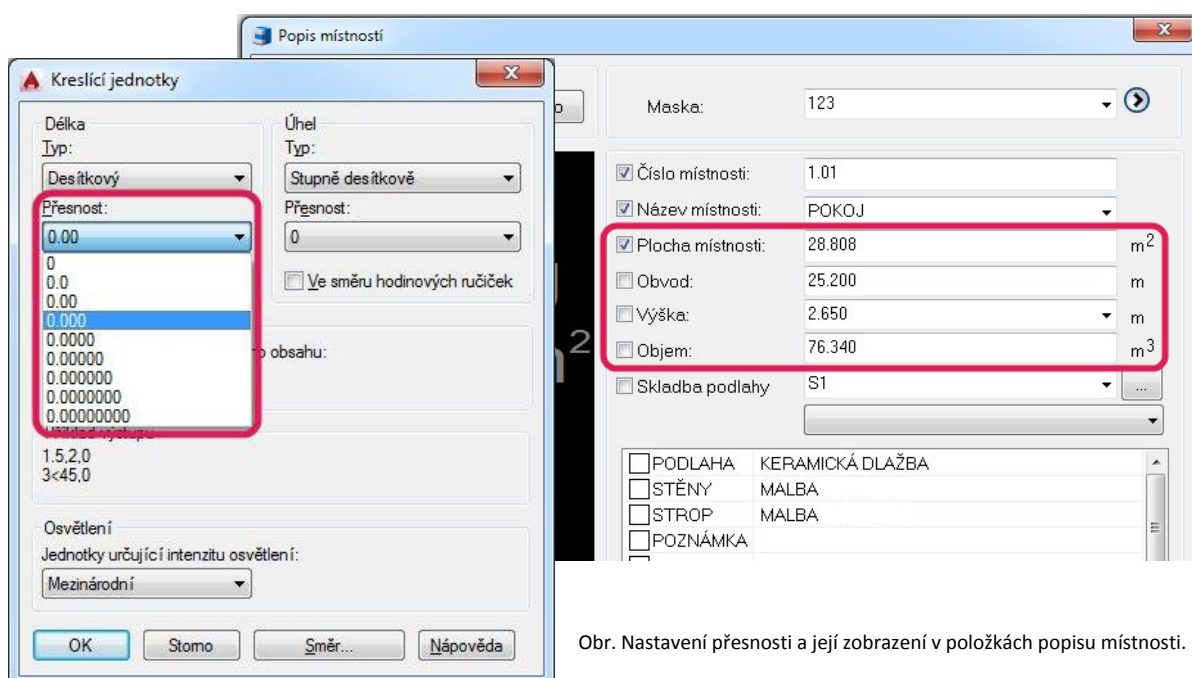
Popis místností

Kreslící jednotky

Délka
Typ:
Desítkový
Přesnost:
0.00
0
0.0
0.00
0.000
0.0000
0.00000
0.000000
0.0000000
0.00000000

Úhel
Typ:
Stupně desítkově
Přesnost:
0
Ve směru hodinových ručiček

o obsahu:

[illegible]
1.5,2,0
3<45,0

Osvětlení
Jednotky určující intenzitu osvětlení:
Mezinárodní

OK
Storno
Směr...
Nápověda

o

Maska: 123

Číslo místnosti: 1.01
Název místnosti: POKOJ
Plocha místnosti: 28.808 $m^2$
Obvod: 25.200 m
Výška: 2.650 m
Objem: 76.340 $m^3$
Skladba podlahy S1 ...

| | |
|---|---|
| PODLAHA | KERAMICKÁ DLAŽBA |
| STĚNY | MALBA |
| STROP | MALBA |
| POZNÁMKA | |

Obr. Nastavení přesnosti a její zobrazení v položkách popisu místnosti.